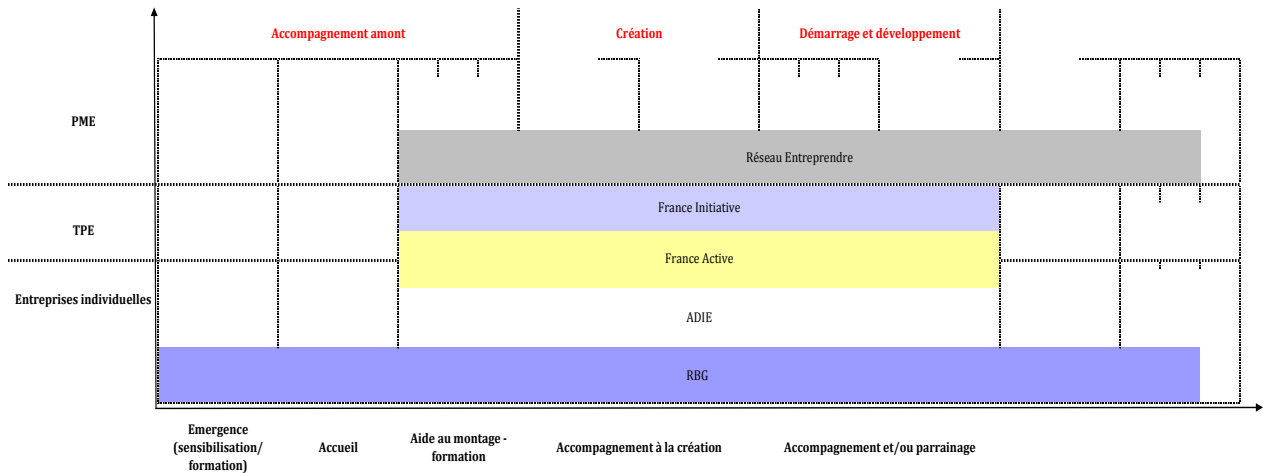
Accompagnement amont

Création

Démarrage et développement

PME

Réseau Entreprendre

TPE

France Initiative

France Active

Entreprises individuelles

ADIE

RBG

Emergence (sensibilisation/ formation)

Accueil

Aide au montage - formation

Accompagnement à la création

Accompagnement et/ou parrainage